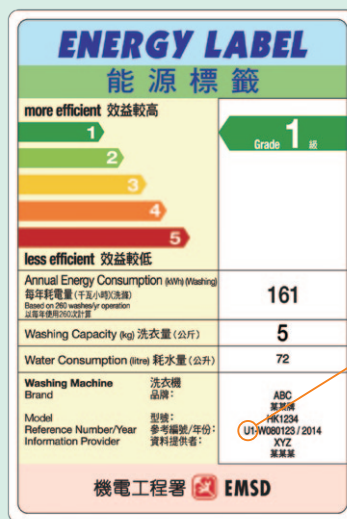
ENERGY LABEL
能源標籤

more efficient 效益較高

1
2
3
4
5

Grade 1 級

less efficient 效益較低

| Annual Energy Consumption (kWh) (Washing) 每年耗電量 (千瓦小時)(洗滌) Based on 260 washes/yr operation 以每年使用260次計算 | 161 |
|---|---|
| Washing Capacity (kg) 洗衣量 (公斤) | 5 |
| Water Consumption (litre) 耗水量 (公升) | 72 |
| Washing Machine 洗衣機 Brand 品牌: | ABC 某某牌 |
| Model 型號: Reference Number/Year 參考編號/年份: Information Provider 資料提供者: | HK1234 U1-W080123 / 2014 XYZ 某某某 |

機電工程署 EMSD